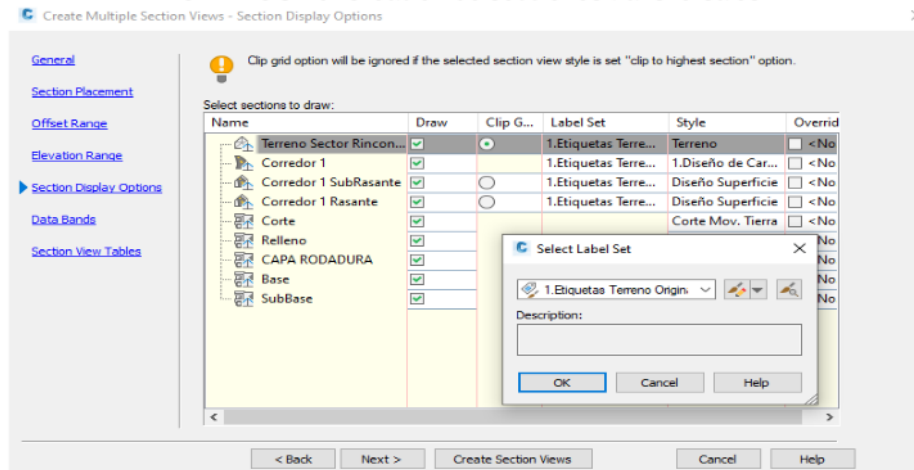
Create Multiple Section Views - Section Display Options

General
Section Placement
Offset Range
Elevation Range
Section Display Options
Data Bands
Section View Tables

Clip grid option will be ignored if the selected section view style is set "clip to highest section" option.

Select sections to draw:

| Name | Draw | Clip G... | Label Set | Style | Overrid |
|---|---|---|---|---|---|
| Terreno Sector Rincon... | ☑ | ⦿ | 1.Etiquetas Terre... | Terreno | <No |
| Corredor 1 | ☑ | | 1.Etiquetas Terre... | 1.Diseño de Car... | <No |
| Corredor 1 SubRasante | ☑ | ○ | 1.Etiquetas Terre... | Diseño Superficie | <No |
| Corredor 1 Rasante | ☑ | ○ | 1.Etiquetas Terre... | Diseño Superficie | <No |
| Corte | ☑ | | | Corte Mov. Tierra | <No |
| Relleno | ☑ | | | | No |
| CAPA RODADURA | ☑ | | | | No |
| Base | ☑ | | | | No |
| SubBase | ☑ | | | | No |

Select Label Set
1.Etiquetas Terreno Origina
Description:
OK
Cancel
Help

< Back
Next >
Create Section Views
Cancel
Help